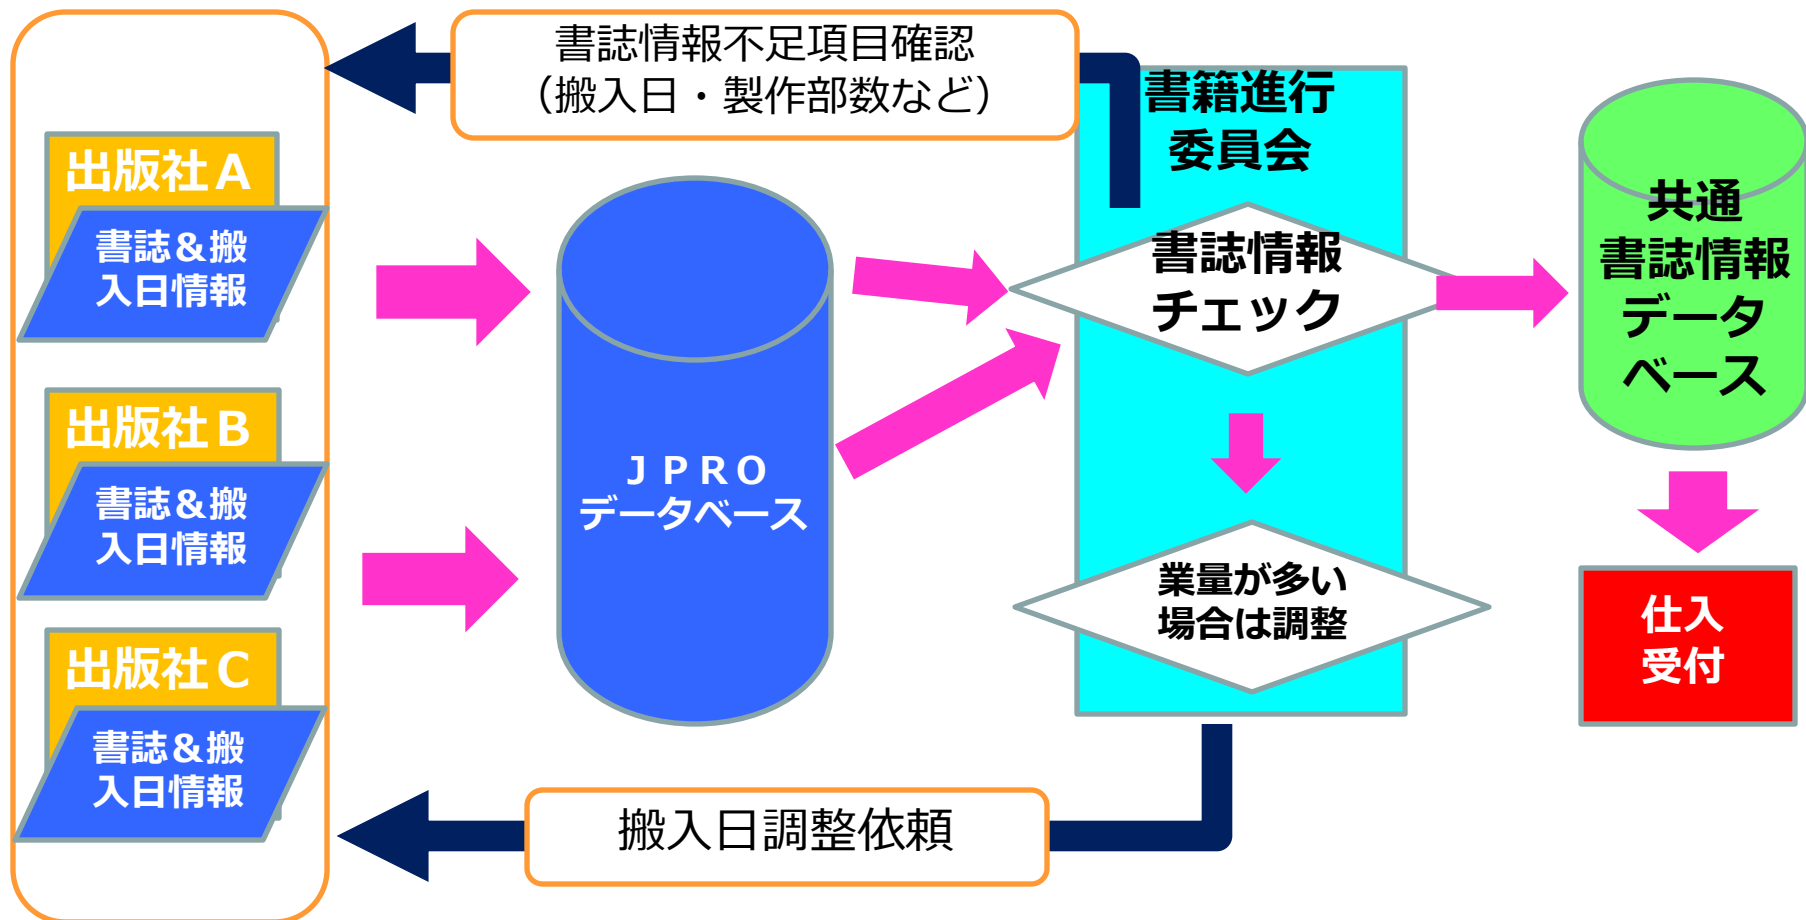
書誌情報不足項目確認
（搬入日・製作部数など）

出版社Ａ
書誌＆搬入日情報

出版社Ｂ
書誌＆搬入日情報

出版社Ｃ
書誌＆搬入日情報

ＪＰＲＯ
データベース

書籍進行
委員会

書誌情報
チェック

業量が多い
場合は調整

共通
書誌情報
データ
ベース

仕入
受付

搬入日調整依頼